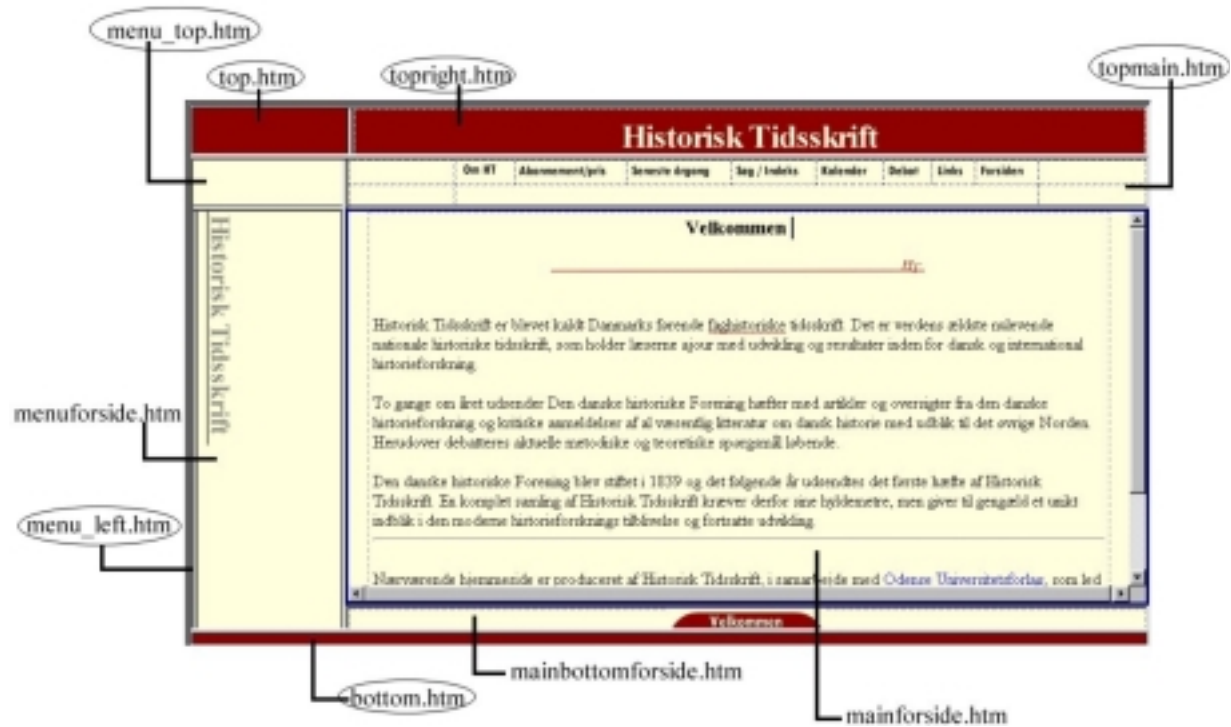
menu_top.htm

top.htm

topright.htm

topmain.htm

Historisk Tidsskrift

| Om HT | Abonnement/pris | Seneste årgang | Søg / Indeks | Kalender | Debat | Links | Forsiden |
|---|---|---|---|---|---|---|---|

Historisk Tidsskrift

Velkommen

Historisk Tidsskrift er blevet kaldt Danmarks førende faghistoriske tidsskrift. Det er verdens ældste nulevende nationale historiske tidsskrift, som holder læserne ajour med udvikling og resultater inden for dansk og international historieforskning.

To gange om året udsender Den danske historiske Forening hæfter med artikler og oversigter fra den danske historieforskning og kritiske anmeldelser af al væsentlig litteratur om dansk historie med udblik til det øvrige Norden. Herudover debatteres aktuelle metodiske og teoretiske spørgsmål løbende.

Den danske historiske Forening blev stiftet i 1839 og det følgende år udsendtes det første hæfte af Historisk Tidsskrift. En komplet samling af Historisk Tidsskrift kræver derfor sine hyldemetre, men giver til gengæld et unikt indblik i den moderne historieforsknings tilblivelse og fortsatte udvikling.

Nærværende hjemmeside er produceret af Historisk Tidsskrift, i samarbejde med Odense Universitetsforlag, som led

Velkommen

menuforside.htm

menu_left.htm

mainbottomforside.htm

bottom.htm

mainforside.htm